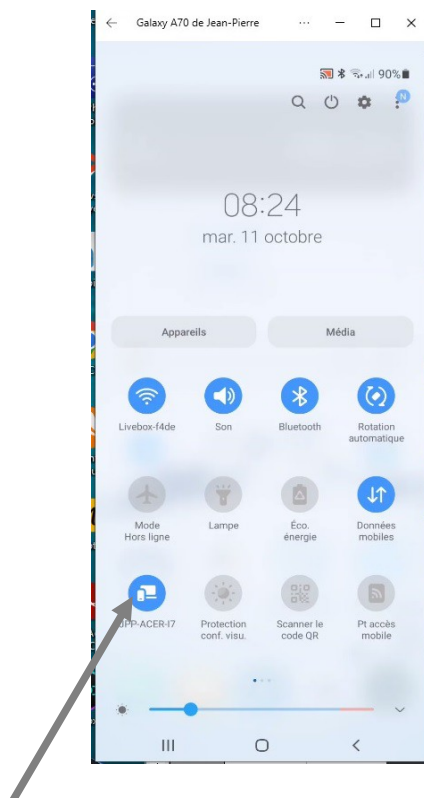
Galaxy A70 de Jean-Pierre

90%

08:24
mar. 11 octobre

Appareils
Média

Livebox-f4de
Son
Bluetooth
Rotation automatique

Mode Hors ligne
Lampe
Éco. énergie
Données mobiles

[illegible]PP-ACER-I7
Protection conf. visu.
Scanner le code QR
Pt accès mobile